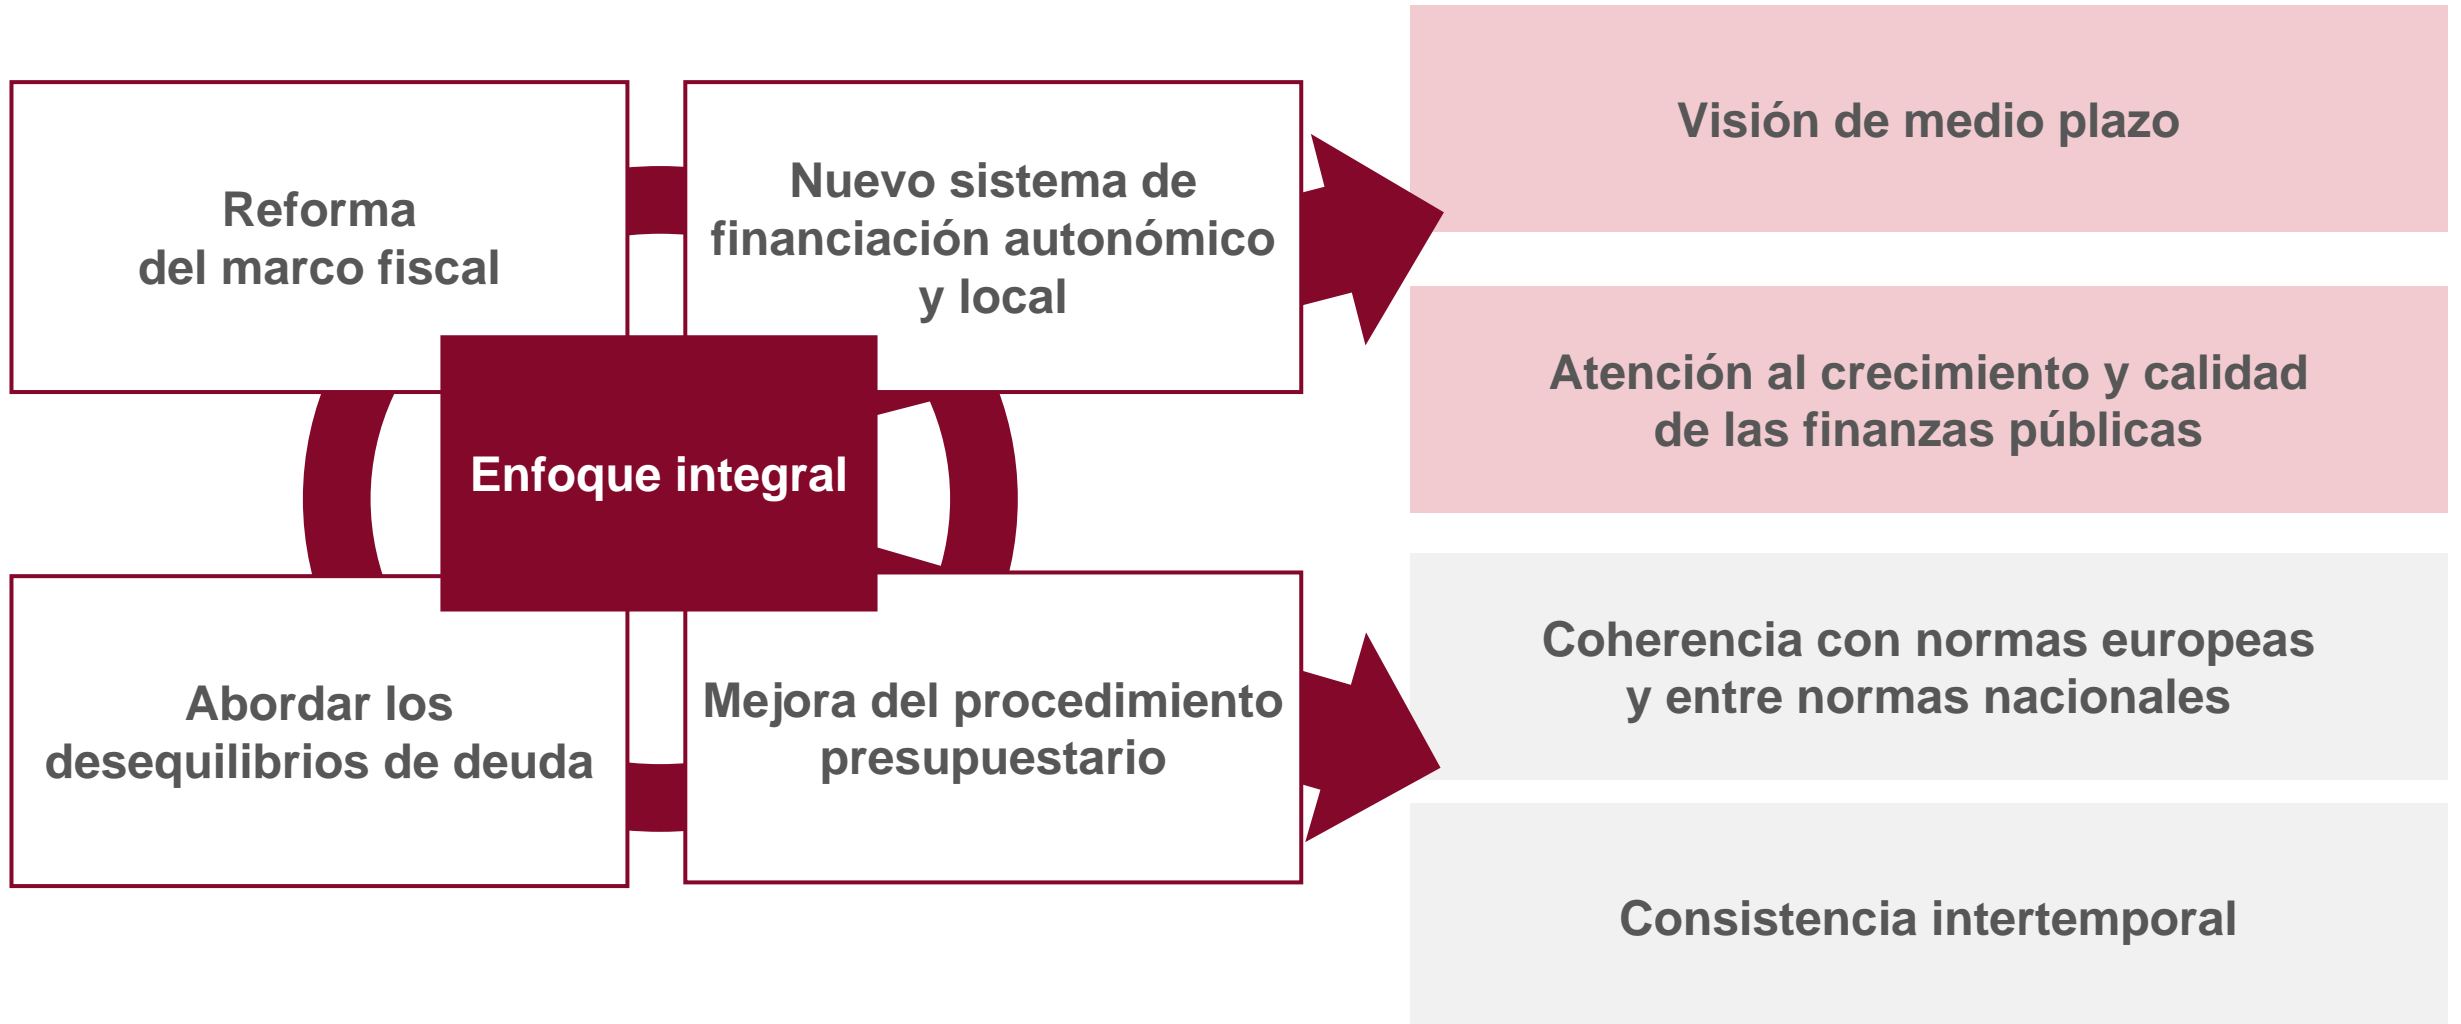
Reforma del marco fiscal

Nuevo sistema de financiación autonómico y local

Enfoque integral

Abordar los desequilibrios de deuda

Mejora del procedimiento presupuestario

Visión de medio plazo

Atención al crecimiento y calidad de las finanzas públicas

Coherencia con normas europeas y entre normas nacionales

Consistencia intertemporal